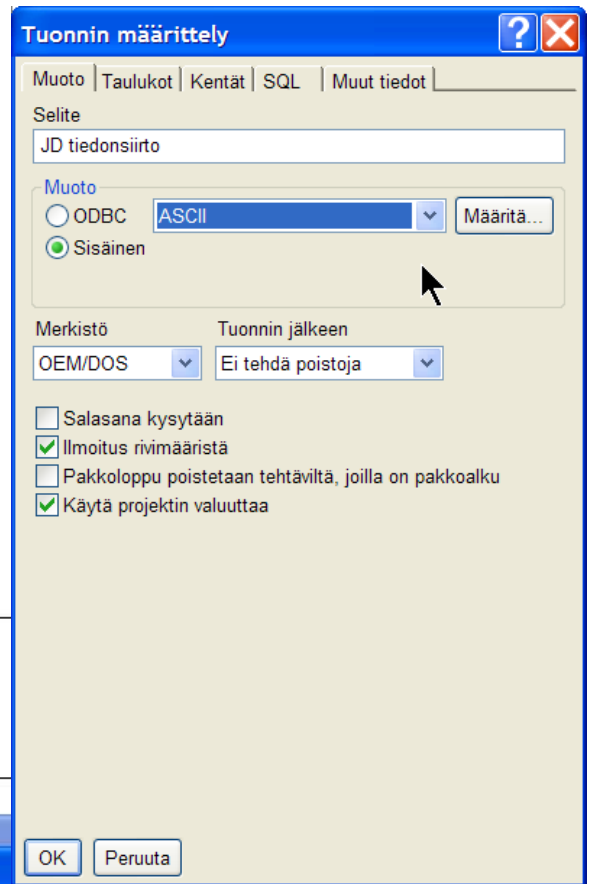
Tuonnin määrittely

Muoto | Taulukot | Kentät | SQL | Muut tiedot

Selite

JD tiedonsiirto

Muoto

ODBC

Sisäinen

ASCII

Määritä...

Merkistö

OEM/DOS

Tuonnin jälkeen

Ei tehdä poistoja

Salasana kysytään

Ilmoitus rivimääristä

Pakkoloppu poistetaan tehtäviltä, joilla on pakkoalku

Käytä projektin valuuttaa

OK

Peruuta